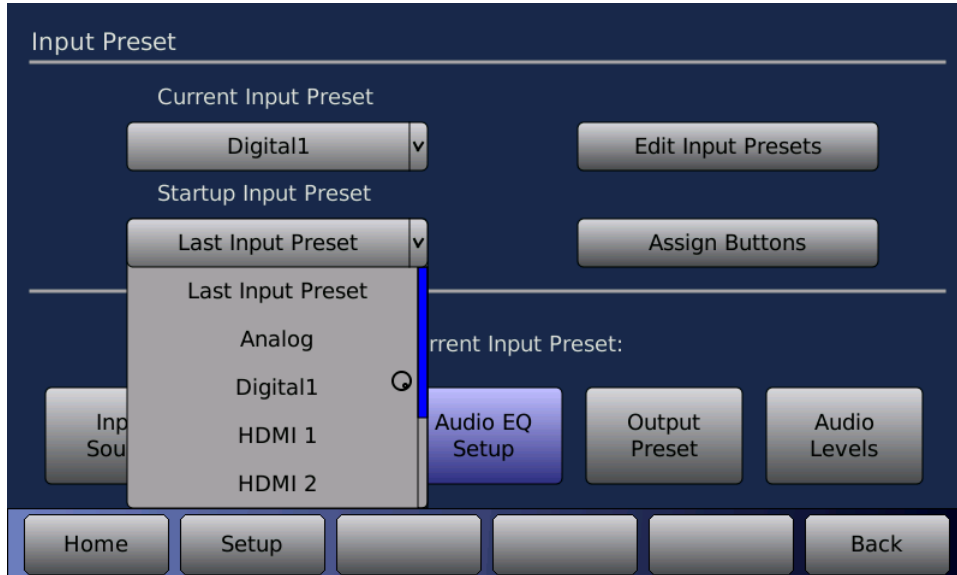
Input Preset

Current Input Preset

Digital1

Edit Input Presets

Startup Input Preset

Last Input Preset

Assign Buttons

Last Input Preset

Analog

Digital1

HDMI 1

HDMI 2

rrent Input Preset:

Inp Sou

Audio EQ Setup

Output Preset

Audio Levels

Home

Setup

Back